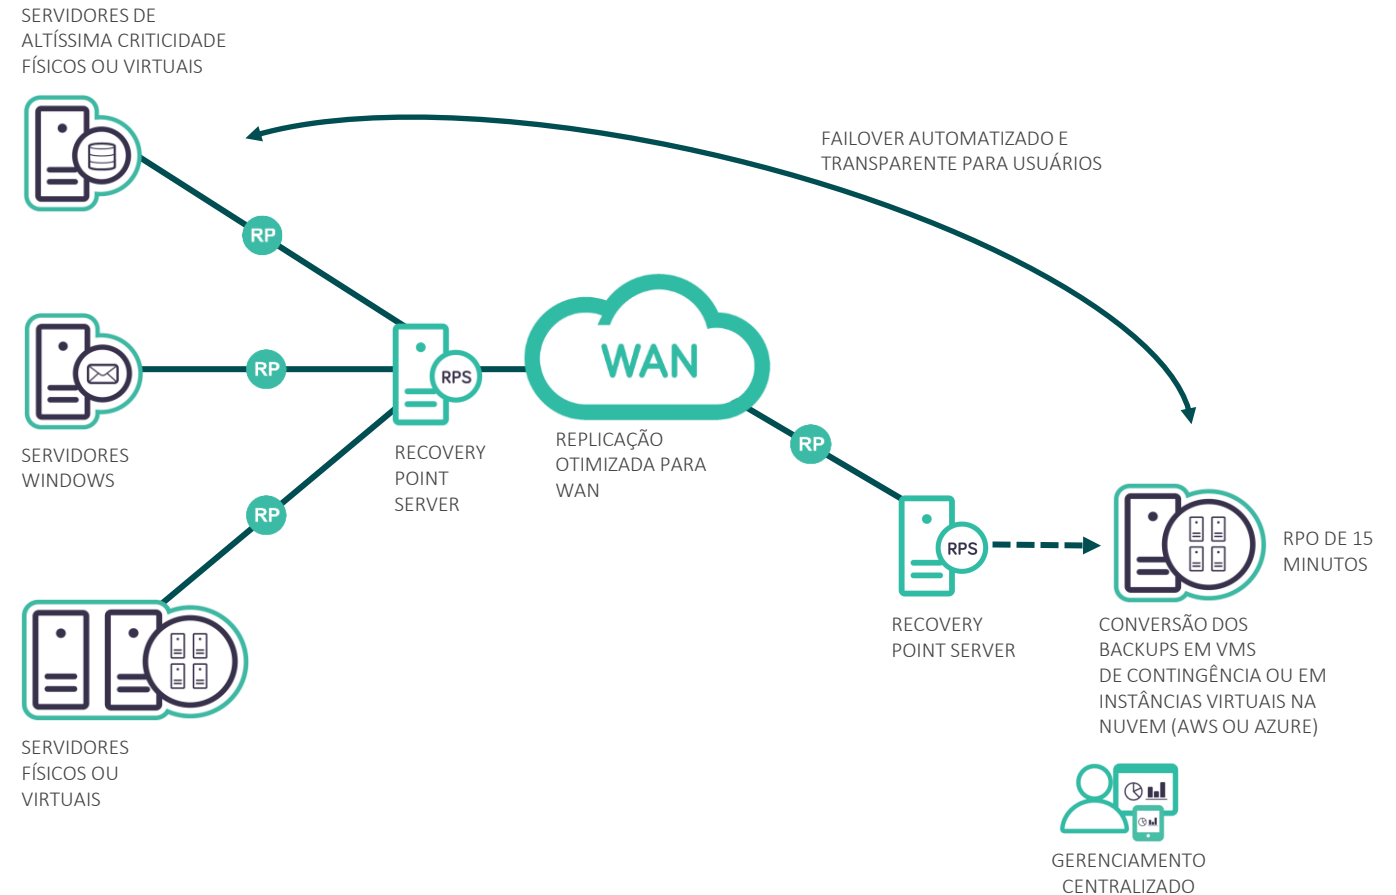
SERVIDORES DE ALTÍSSIMA CRITICIDADE FÍSICOS OU VIRTUAIS

FAILOVER AUTOMATIZADO E TRANSPARENTE PARA USUÁRIOS

RP

RP

RP

RPS

WAN

RP

SERVIDORES WINDOWS

RECOVERY POINT SERVER

REPLICAÇÃO OTIMIZADA PARA WAN

RPS

RPO DE 15 MINUTOS

RECOVERY POINT SERVER

CONVERSÃO DOS BACKUPS EM VMS DE CONTINGÊNCIA OU EM INSTÂNCIAS VIRTUAIS NA NUVEM (AWS OU AZURE)

SERVIDORES FÍSICOS OU VIRTUAIS

GERENCIAMENTO CENTRALIZADO